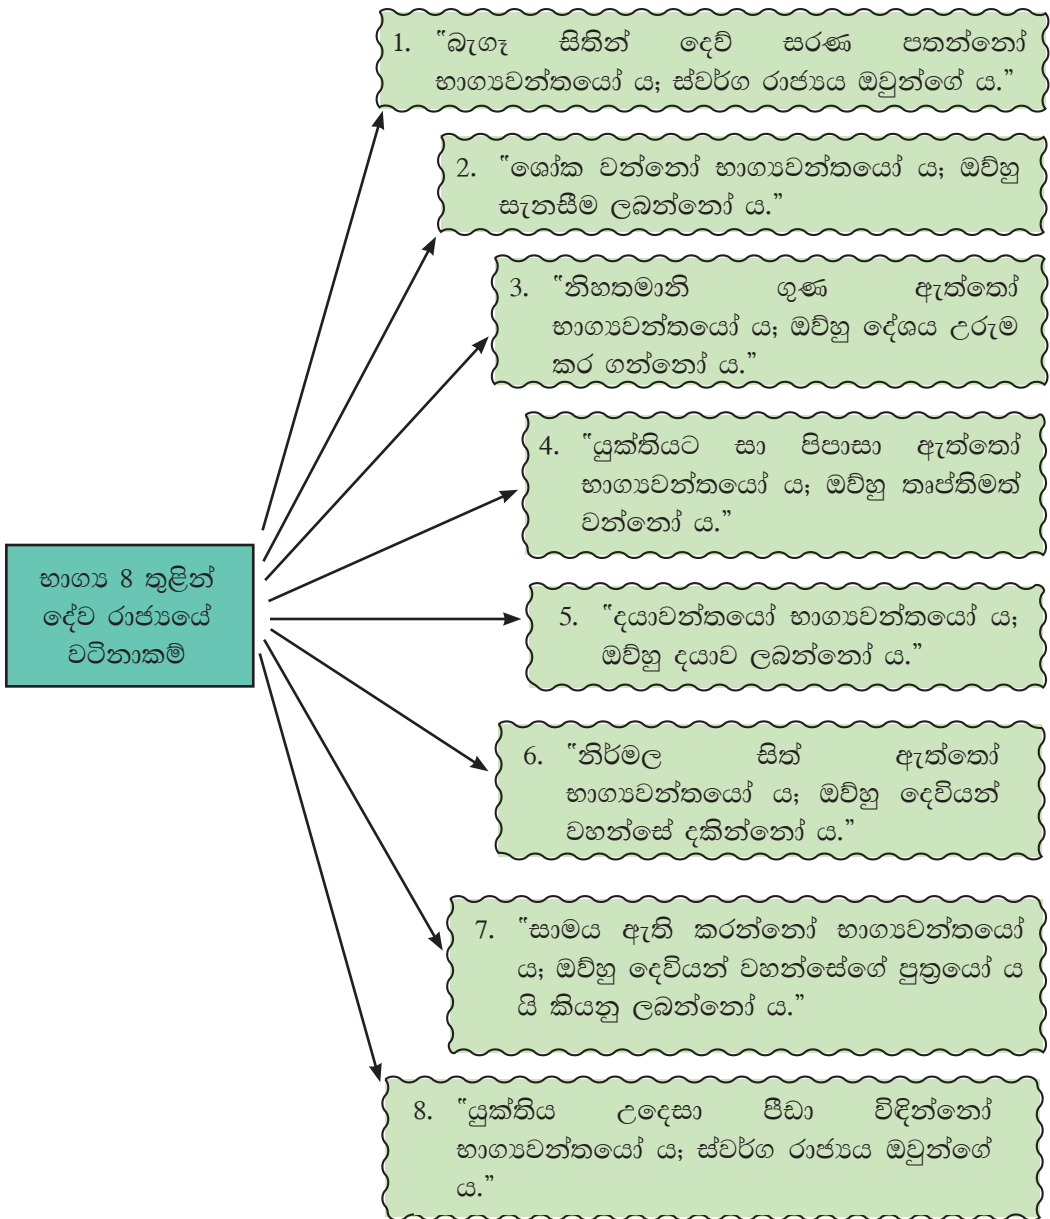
භාග්‍ය 8 තුළින් දේව රාජ්‍යයේ වටිනාකම්

1. "බැගෑ සිතින් දෙවි සරණ පතන්නෝ භාග්‍යවන්තයෝ ය; ස්වර්ග රාජ්‍යය ඔවුන්ගේ ය."

2. "ශෝක වන්නෝ භාග්‍යවන්තයෝ ය; ඔව්හු සැනසීම ලබන්නෝ ය."

3. "නිහතමානි ගුණ ඇත්තෝ භාග්‍යවන්තයෝ ය; ඔව්හු දේශය උරුම කර ගන්නෝ ය."

4. "යුක්තියට සා පිපාසා ඇත්තෝ භාග්‍යවන්තයෝ ය; ඔව්හු තෘප්තිමත් වන්නෝ ය."

5. "දයාවන්තයෝ භාග්‍යවන්තයෝ ය; ඔව්හු දයාව ලබන්නෝ ය."

6. "නිර්මල සිත් ඇත්තෝ භාග්‍යවන්තයෝ ය; ඔව්හු දෙවියන් වහන්සේ දකින්නෝ ය."

7. "සාමය ඇති කරන්නෝ භාග්‍යවන්තයෝ ය; ඔව්හු දෙවියන් වහන්සේගේ පුත්‍රයෝ ය යි කියනු ලබන්නෝ ය."

8. "යුක්තිය උදෙසා පීඩා විඳින්නෝ භාග්‍යවන්තයෝ ය; ස්වර්ග රාජ්‍යය ඔවුන්ගේ ය."